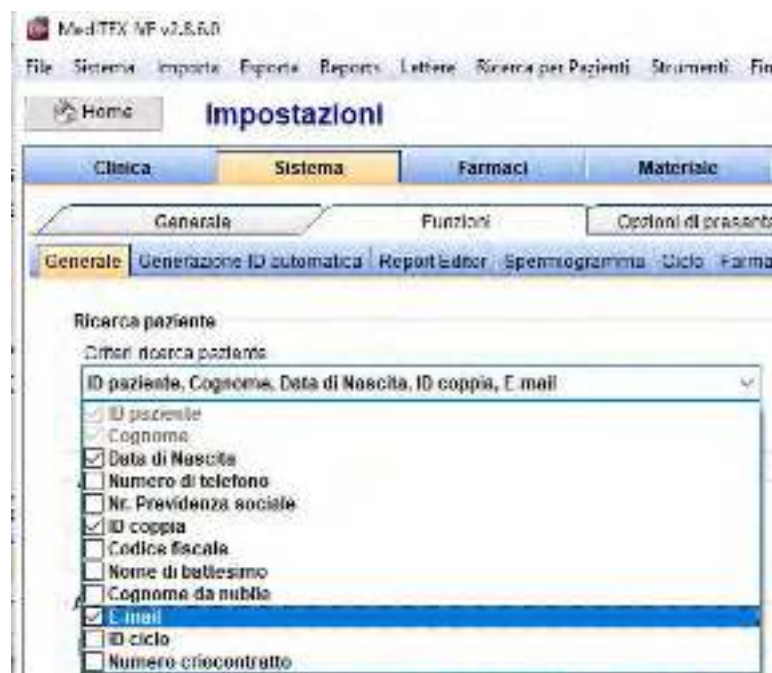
MediTEX IVF v2.8.6.0

File Sistema Importa Esporta Reports Lettere Ricerca per Pazienti Strumenti Fin

Home Impostazioni

Clinica Sistema Farmaci Materiale

Generale Funzioni Opzioni di presenta

Generale Generazione ID automatica Report Editor Spermiogramma Ciclo Farma

Ricerca paziente

Criteri ricerca paziente

ID paziente, Cognome, Data di Nascita, ID coppia, E mail

ID paziente
Cognome
Data di Nascita
Numero di telefono
Nr. Previdenza sociale
ID coppia
Codice fiscale
Nome di battesimo
Cognome da nubile
E mail
ID ciclo
Numero criocontratto